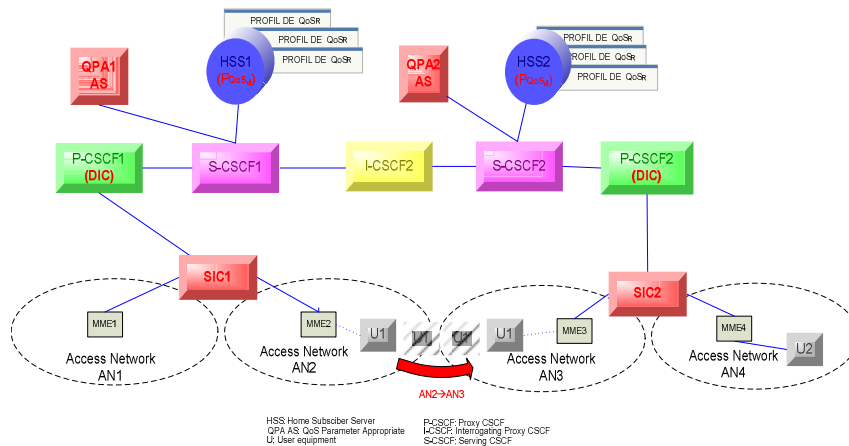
PROFIL DE QoSR
PROFIL DE QoSR
PROFIL DE QoSR
HSS1
(PQoSu)
QPA1
AS
PROFIL DE QoSR
PROFIL DE QoSR
PROFIL DE QoSR
HSS2
(PQoSu)
QPA2
AS
P-CSCF1
(DIC)
S-CSCF1
I-CSCF2
S-CSCF2
P-CSCF2
(DIC)
SIC1
SIC2
MME1
MME2
U1
U1
U1
U1
MME3
MME4
U2
Access Network
AN1
Access Network
AN2
Access Network
AN3
Access Network
AN4
AN2→AN3

HSS: Home Subsciber Server
QPA AS: QoS Parameter Appropriate
U: User equipment

P-CSCF: Proxy CSCF
I-CSCF: Interrogating Proxy CSCF
S-CSCF: Serving CSCF